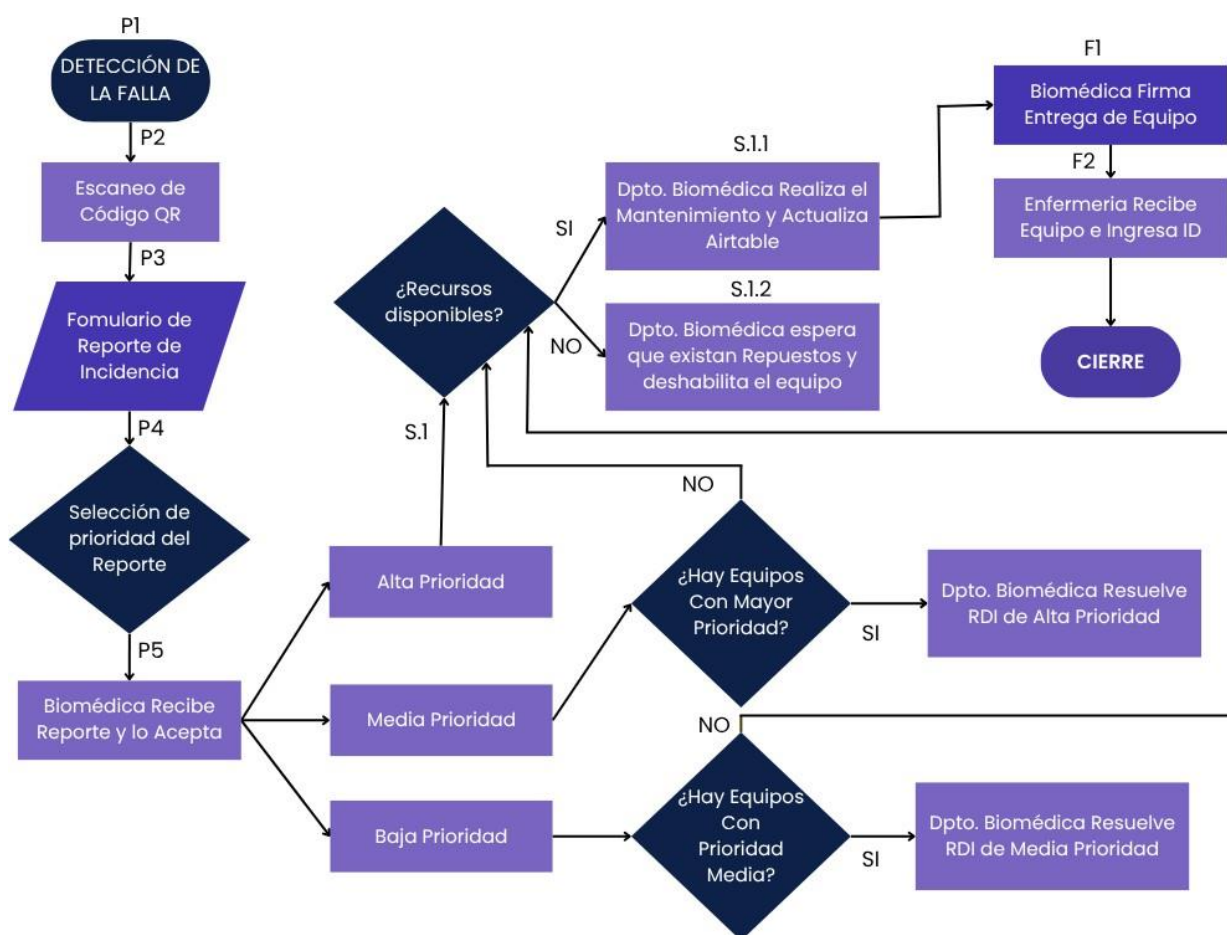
P1
DETECCIÓN DE LA FALLA

P2
Escaneo de Código QR

P3
Fomulario de Reporte de Incidencia

P4
Selección de prioridad del Reporte

P5
Biomédica Recibe Reporte y lo Acepta

Alta Prioridad

Media Prioridad

Baja Prioridad

S.1

¿Recursos disponibles?

SI

NO

S.1.1
Dpto. Biomédica Realiza el Mantenimiento y Actualiza Airtable

S.1.2
Dpto. Biomédica espera que existan Repuestos y deshabilita el equipo

F1
Biomédica Firma Entrega de Equipo

F2
Enfermeria Recibe Equipo e Ingresa ID

CIERRE

NO

¿Hay Equipos Con Mayor Prioridad?

SI

Dpto. Biomédica Resuelve RDI de Alta Prioridad

NO

¿Hay Equipos Con Prioridad Media?

SI

Dpto. Biomédica Resuelve RDI de Media Prioridad